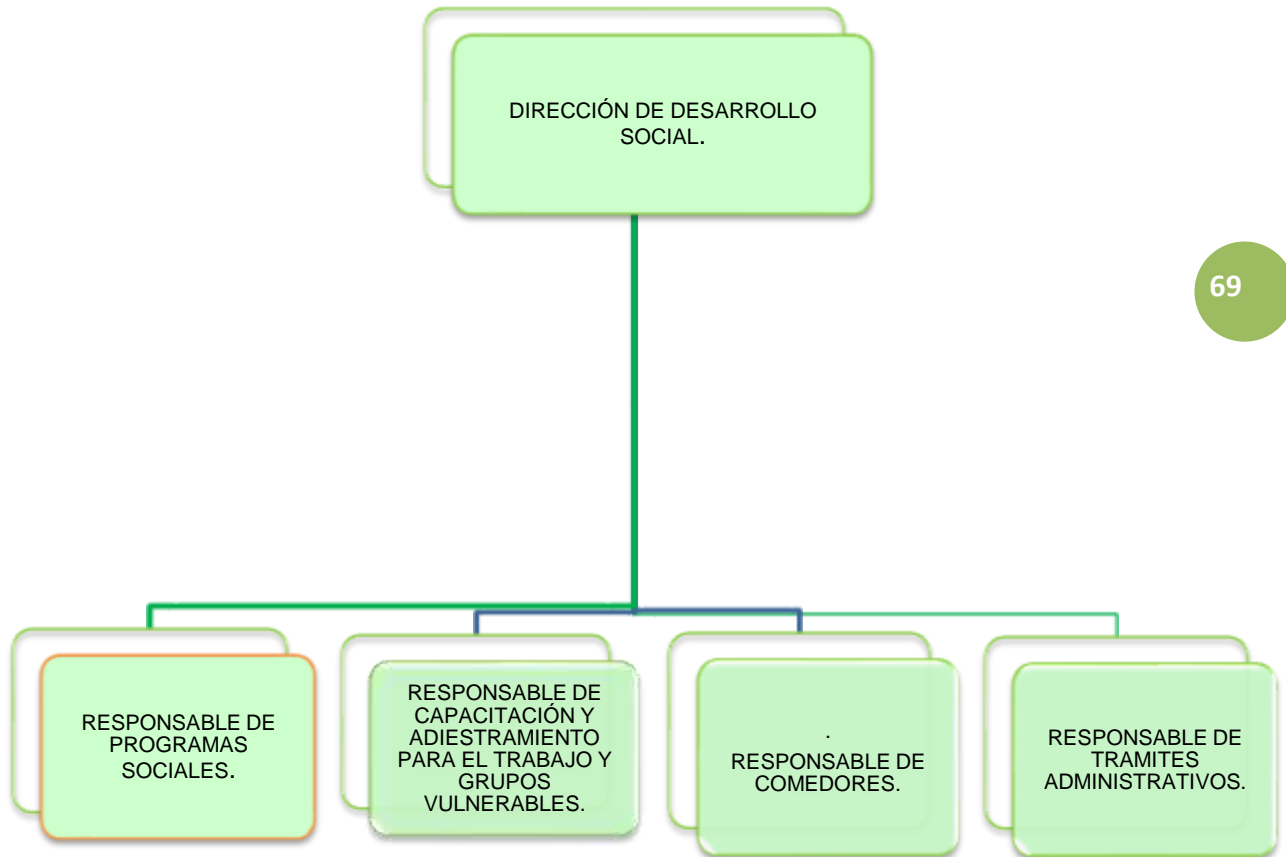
DIRECCIÓN DE DESARROLLO SOCIAL.

69

RESPONSABLE DE PROGRAMAS SOCIALES.

RESPONSABLE DE CAPACITACIÓN Y ADIESTRAMIENTO PARA EL TRABAJO Y GRUPOS VULNERABLES.

.
RESPONSABLE DE COMEDORES.

RESPONSABLE DE TRAMITES ADMINISTRATIVOS.